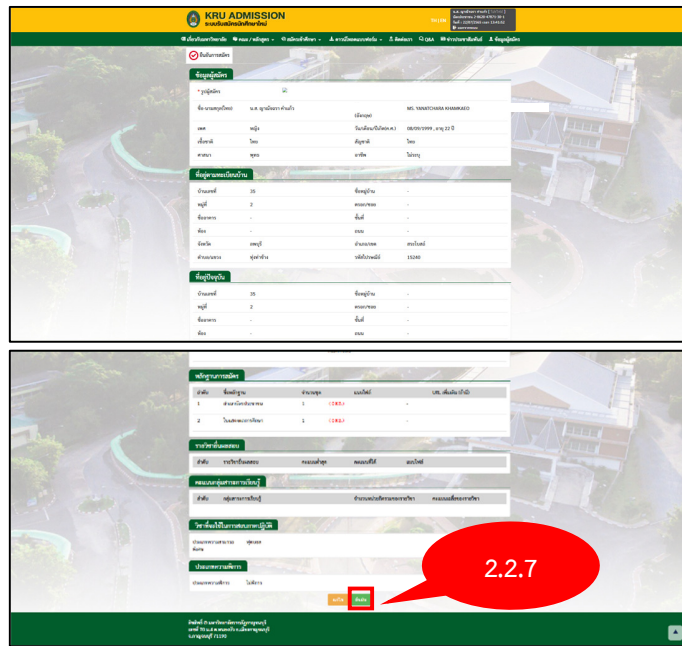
KRU ADMISSION
ระบบรับสมัครนักศึกษาใหม่

ยืนยันการสมัคร

ข้อมูลผู้สมัคร

รูปผู้สมัคร

ชื่อ-นามสกุล(ไทย) น.ส. ญาณัจฉรา คำแก้ว (อังกฤษ) MS. YANATCHARA KHAMKAEO

เพศ หญิง วัน/เดือน/ปีเกิด(ค.ศ.) 08/09/1999 , อายุ 22 ปี

เชื้อชาติ ไทย สัญชาติ ไทย

ศาสนา พุทธ อาชีพ ไม่ระบุ

ที่อยู่ตามทะเบียนบ้าน

บ้านเลขที่ 35 ชื่อหมู่บ้าน -

หมู่ที่ 2 ตรอก/ซอย -

ชื่ออาคาร - ชั้นที่ -

ห้อง - ถนน -

จังหวัด ลพบุรี อำเภอ/เขต สระโบสถ์

ตำบล/แขวง ทุ่งท่าช้าง รหัสไปรษณีย์ 15240

ที่อยู่ปัจจุบัน

บ้านเลขที่ 35 ชื่อหมู่บ้าน -

หมู่ที่ 2 ตรอก/ซอย -

ชื่ออาคาร - ชั้นที่ -

ห้อง - ถนน -

หลักฐานการสมัคร

| ลำดับ | ชื่อหลักฐาน | จำนวนชุด | แนบไฟล์ | URL เพิ่มเติม (ถ้ามี) |
|---|---|---|---|---|
| 1 | สำเนาบัตรประชาชน | 1 | (1 ชุด) | - |
| 2 | ใบแสดงผลการเรียน | 1 | (1 ชุด) | - |

รางวัลที่เคยได้รับ

| ลำดับ | รางวัลที่เคยได้รับ | ระดับ | ผลงาน | แนบไฟล์ |
|---|---|---|---|---|

คะแนนกลุ่มสาระการเรียนรู้

| ลำดับ | กลุ่มสาระการเรียนรู้ | จำนวนหน่วยกิต | คะแนนเฉลี่ย |
|---|---|---|---|

วิชาที่สนใจในการสอบ

ประเภทความสามารถพิเศษ ฟุตบอล

ประเภทความพิการ

ประเภทความพิการ ไม่พิการ

ยกเลิก ยืนยัน

2.2.7